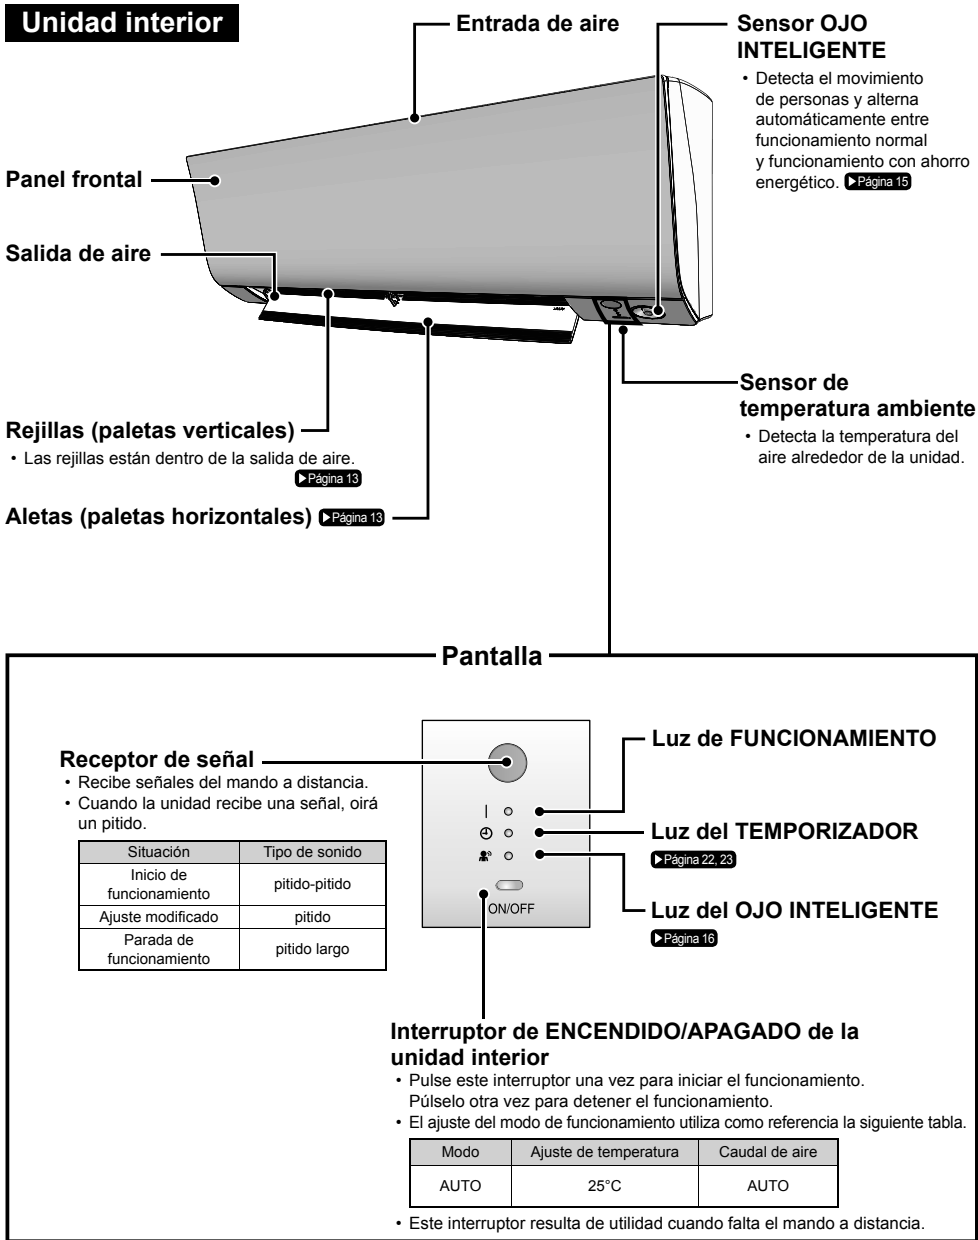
Unidad interior

Entrada de aire

Sensor OJO INTELIGENTE
• Detecta el movimiento de personas y alterna automáticamente entre funcionamiento normal y funcionamiento con ahorro energético. ▶Página 15

Panel frontal

Salida de aire

Sensor de temperatura ambiente
• Detecta la temperatura del aire alrededor de la unidad.

Rejillas (paletas verticales)
• Las rejillas están dentro de la salida de aire. ▶Página 13

Aletas (paletas horizontales) ▶Página 13

Pantalla

Receptor de señal
• Recibe señales del mando a distancia.
• Cuando la unidad recibe una señal, oirá un pitido.

| Situación | Tipo de sonido |
|---|---|
| Inicio de funcionamiento | pitido-pitido |
| Ajuste modificado | pitido |
| Parada de funcionamiento | pitido largo |

ON/OFF

Luz de FUNCIONAMIENTO

Luz del TEMPORIZADOR
▶Página 22, 23

Luz del OJO INTELIGENTE
▶Página 16

Interruptor de ENCENDIDO/APAGADO de la unidad interior
• Pulse este interruptor una vez para iniciar el funcionamiento. Púlselo otra vez para detener el funcionamiento.
• El ajuste del modo de funcionamiento utiliza como referencia la siguiente tabla.

| Modo | Ajuste de temperatura | Caudal de aire |
|---|---|---|
| AUTO | 25°C | AUTO |

• Este interruptor resulta de utilidad cuando falta el mando a distancia.